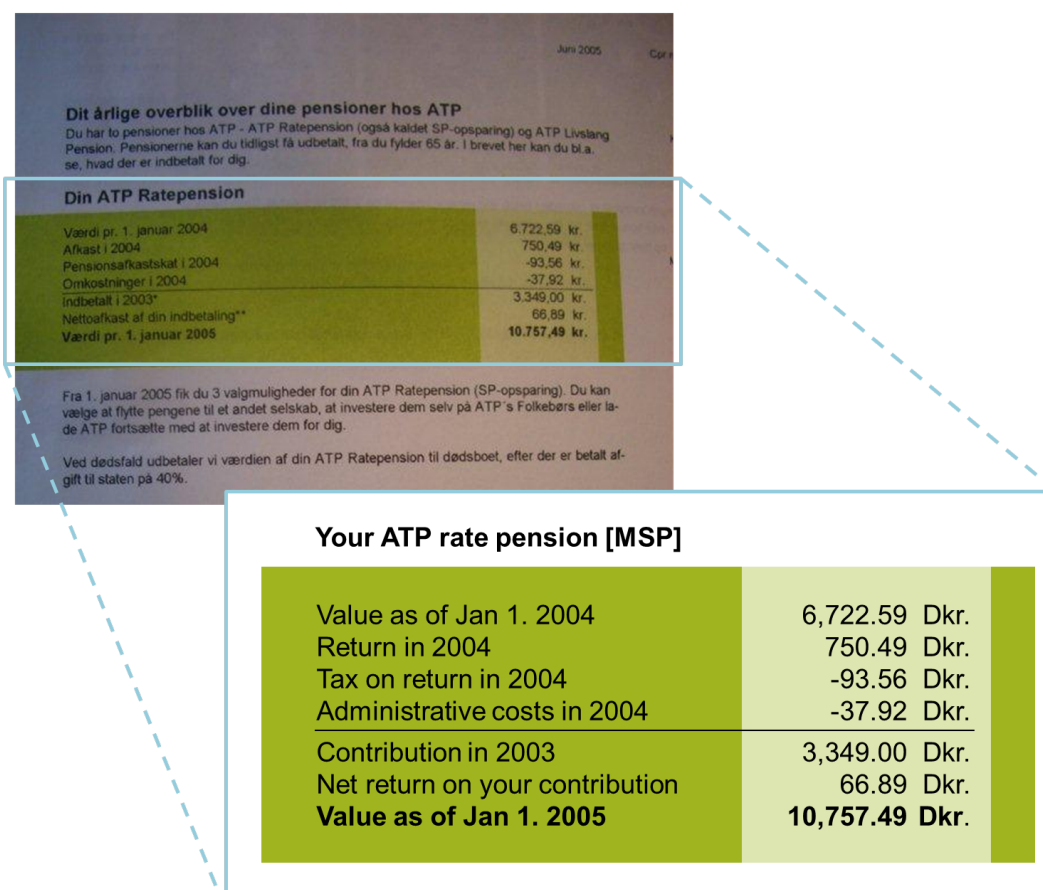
Juni 2005 Cpr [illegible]

Dit årlige overblik over dine pensioner hos ATP
Du har to pensioner hos ATP - ATP Ratepension (også kaldet SP-opsparing) og ATP Livslang Pension. Pensionerne kan du tidligst få udbetalt, fra du fylder 65 år. I brevet her kan du bl.a. se, hvad der er indbetalt for dig.

Din ATP Ratepension

| | |
|---|---|
| Værdi pr. 1. januar 2004 | 6.722,59 kr. |
| Afkast i 2004 | 750,49 kr. |
| Pensionsafkastskat i 2004 | -93,56 kr. |
| Omkostninger i 2004 | -37,92 kr. |
| Indbetalt i 2003* | 3.349,00 kr. |
| Nettoafkast af din indbetaling** | 66,89 kr. |
| **Værdi pr. 1. januar 2005** | **10.757,49 kr.** |

Fra 1. januar 2005 fik du 3 valgmuligheder for din ATP Ratepension (SP-opsparing). Du kan vælge at flytte pengene til et andet selskab, at investere dem selv på ATP´s Folkebørs eller lade ATP fortsætte med at investere dem for dig.

Ved dødsfald udbetaler vi værdien af din ATP Ratepension til dødsboet, efter der er betalt afgift til staten på 40%.

**Your ATP rate pension [MSP]**

| | |
|---|---|
| Value as of Jan 1. 2004 | 6,722.59 Dkr. |
| Return in 2004 | 750.49 Dkr. |
| Tax on return in 2004 | -93.56 Dkr. |
| Administrative costs in 2004 | -37.92 Dkr. |
| Contribution in 2003 | 3,349.00 Dkr. |
| Net return on your contribution | 66.89 Dkr. |
| **Value as of Jan 1. 2005** | **10,757.49 Dkr.** |